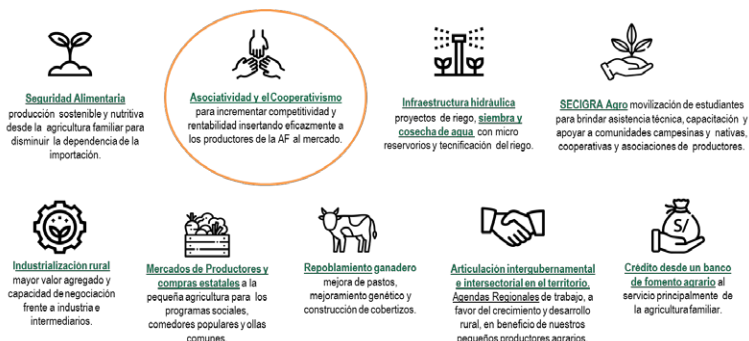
Seguridad Alimentaria producción sostenible y nutritiva desde la agricultura familiar para disminuir la dependencia de la importación.

Asociatividad y el Cooperativismo para incrementar competitividad y rentabilidad insertando eficazmente a los productores de la AF al mercado.

Infraestructura hidráulica proyectos de riego, siembra y cosecha de agua con micro reservorios y tecnificación del riego.

SECIGRA Agro movilización de estudiantes para brindar asistencia técnica, capacitación y apoyar a comunidades campesinas y nativas, cooperativas y asociaciones de productores.

Industrialización rural mayor valor agregado y capacidad de negociación frente a industria e intermediarios.

Mercados de Productores y compras estatales a la pequeña agricultura para los programas sociales, comedores populares y ollas comunes.

Repoblamiento ganadero mejora de pastos, mejoramiento genético y construcción de cobertizos.

Articulación intergubernamental e intersectorial en el territorio. Agendas Regionales de trabajo, a favor del crecimiento y desarrollo rural, en beneficio de nuestros pequeños productores agrarios.

S/

Crédito desde un banco de fomento agrario al servicio principalmente de la agricultura familiar.